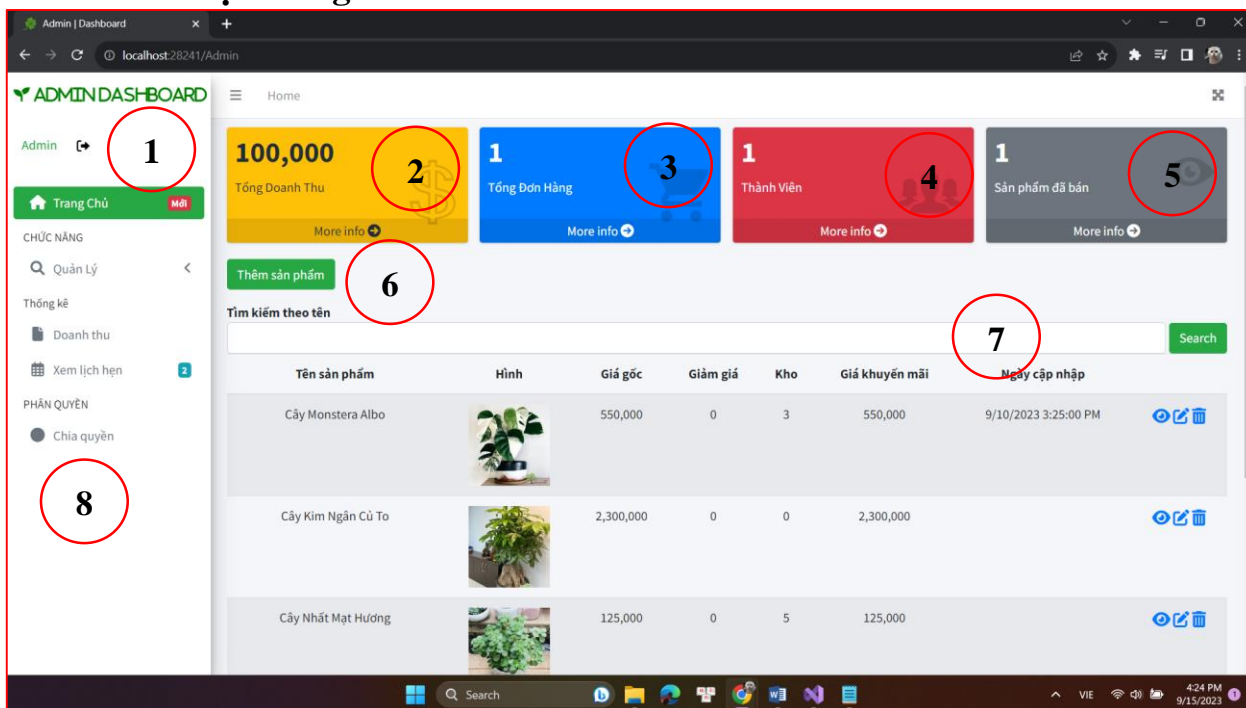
Admin | Dashboard

localhost:28241/Admin

ADMIN DASHBOARD

Home

Admin

1

Trang Chủ Mới

CHỨC NĂNG

Quản Lý

Thống kê

Doanh thu

Xem lịch hẹn 2

PHÂN QUYỀN

Chia quyền

8

100,000
Tổng Doanh Thu
More info
2

1
Tổng Đơn Hàng
More info
3

1
Thành Viên
More info
4

1
Sản phẩm đã bán
More info
5

Thêm sản phẩm

6

Tìm kiếm theo tên

7

Search

| Tên sản phẩm | Hình | Giá gốc | Giảm giá | Kho | Giá khuyến mãi | Ngày cập nhập | |
|---|---|---|---|---|---|---|---|
| Cây Monstera Albo | | 550,000 | 0 | 3 | 550,000 | 9/10/2023 3:25:00 PM | |
| Cây Kim Ngân Củ To | | 2,300,000 | 0 | 0 | 2,300,000 | | |
| Cây Nhất Mạt Hương | | 125,000 | 0 | 5 | 125,000 | | |

Search

VIE

4:24 PM
9/15/2023